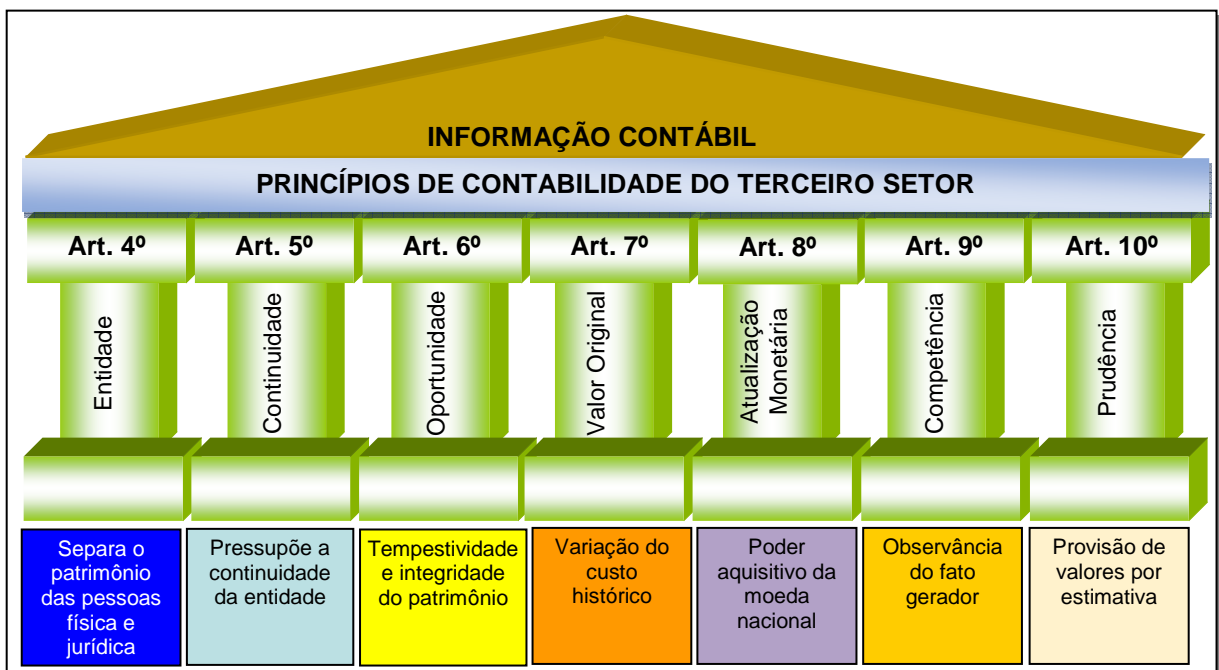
INFORMAÇÃO CONTÁBIL

PRINCÍPIOS DE CONTABILIDADE DO TERCEIRO SETOR

Art. 4º
Entidade
Separa o patrimônio das pessoas física e jurídica

Art. 5º
Continuidade
Pressupõe a continuidade da entidade

Art. 6º
Oportunidade
Tempestividade e integridade do patrimônio

Art. 7º
Valor Original
Variação do custo histórico

Art. 8º
Atualização Monetária
Poder aquisitivo da moeda nacional

Art. 9º
Competência
Observância do fato gerador

Art. 10º
Prudência
Provisão de valores por estimativa